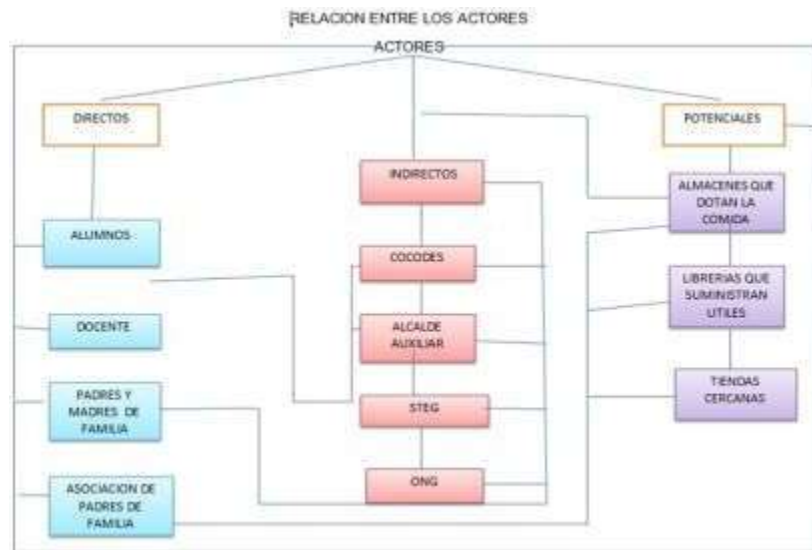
RELACION ENTRE LOS ACTORES

ACTORES

DIRECTOS

ALUMNOS

DOCENTE

PADRES Y MADRES DE FAMILIA

ASOCIACION DE PADRES DE FAMILIA

INDIRECTOS

COCODES

ALCALDE AUXILIAR

STEG

ONG

POTENCIALES

ALMACENES QUE DOTAN LA COMIDA

LIBRERIAS QUE SUMINISTRAN UTILES

TIENDAS CERCANAS